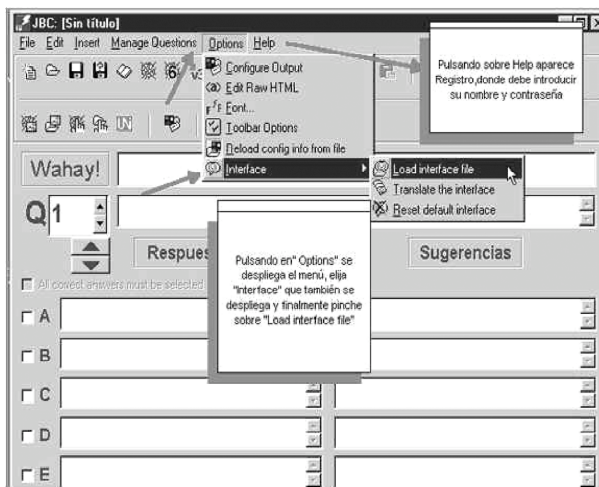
JBC: [Sin título]

File Edit Insert Manage Questions Options Help

Configure Output
Edit Raw HTML
Font...
Toolbar Options
Reload config info from file
Interface

Load interface file
Translate the interface
Reset default interface

Pulsando sobre Help aparece Registro,donde debe introducir su nombre y contraseña

Wahay!

Q 1

Respues

Sugerencias

All correct answers must be selected

Pulsando en" Options" se despliega el menú, elija "Interface" que también se despliega y finalmente pinche sobre "Load interface file"

A

B

C

D

E